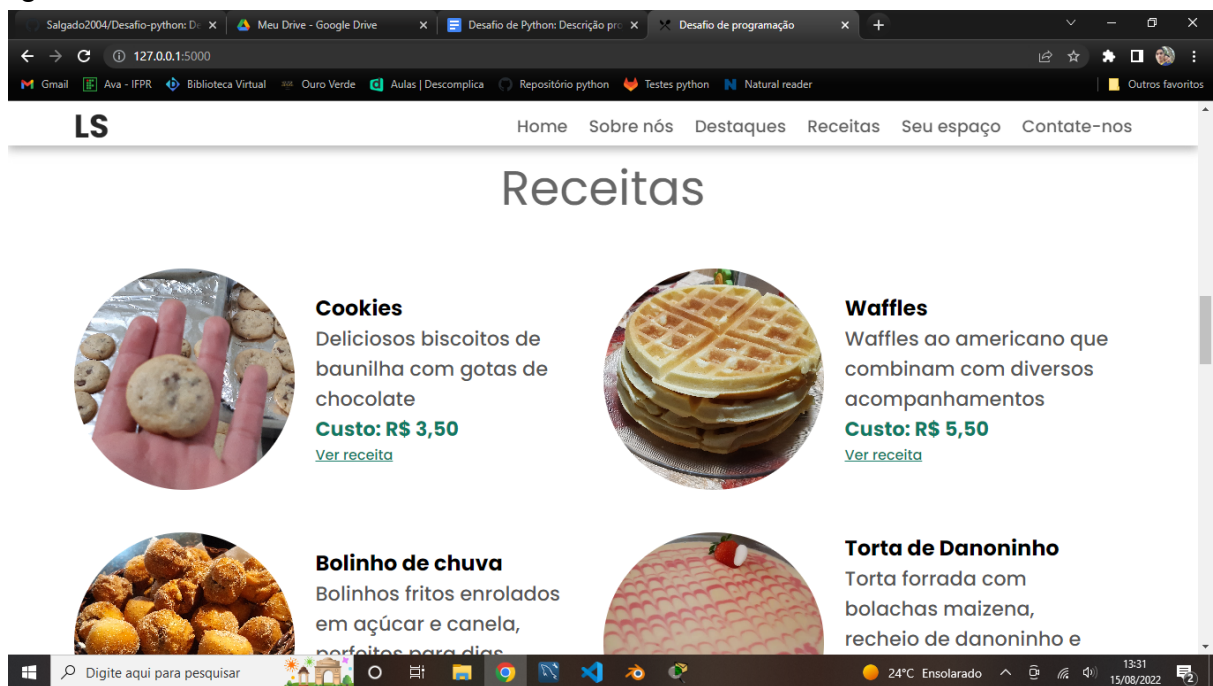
Salgado2004/Desafio-python: De × Meu Drive - Google Drive × Desafio de Python: Descrição pro × Desafio de programação × +

127.0.0.1:5000

Gmail Ava - IFPR Biblioteca Virtual Ouro Verde Aulas | Descomplica Repositório python Testes python Natural reader Outros favoritos

LS

Home Sobre nós Destaques Receitas Seu espaço Contate-nos

Receitas

**Cookies**
Deliciosos biscoitos de baunilha com gotas de chocolate
**Custo: R$ 3,50**
Ver receita

**Waffles**
Waffles ao americano que combinam com diversos acompanhamentos
**Custo: R$ 5,50**
Ver receita

**Bolinho de chuva**
Bolinhos fritos enrolados em açúcar e canela, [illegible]

**Torta de Danoninho**
Torta forrada com bolachas maizena, recheio de danoninho e

Digite aqui para pesquisar

24°C Ensolarado 13:31 15/08/2022